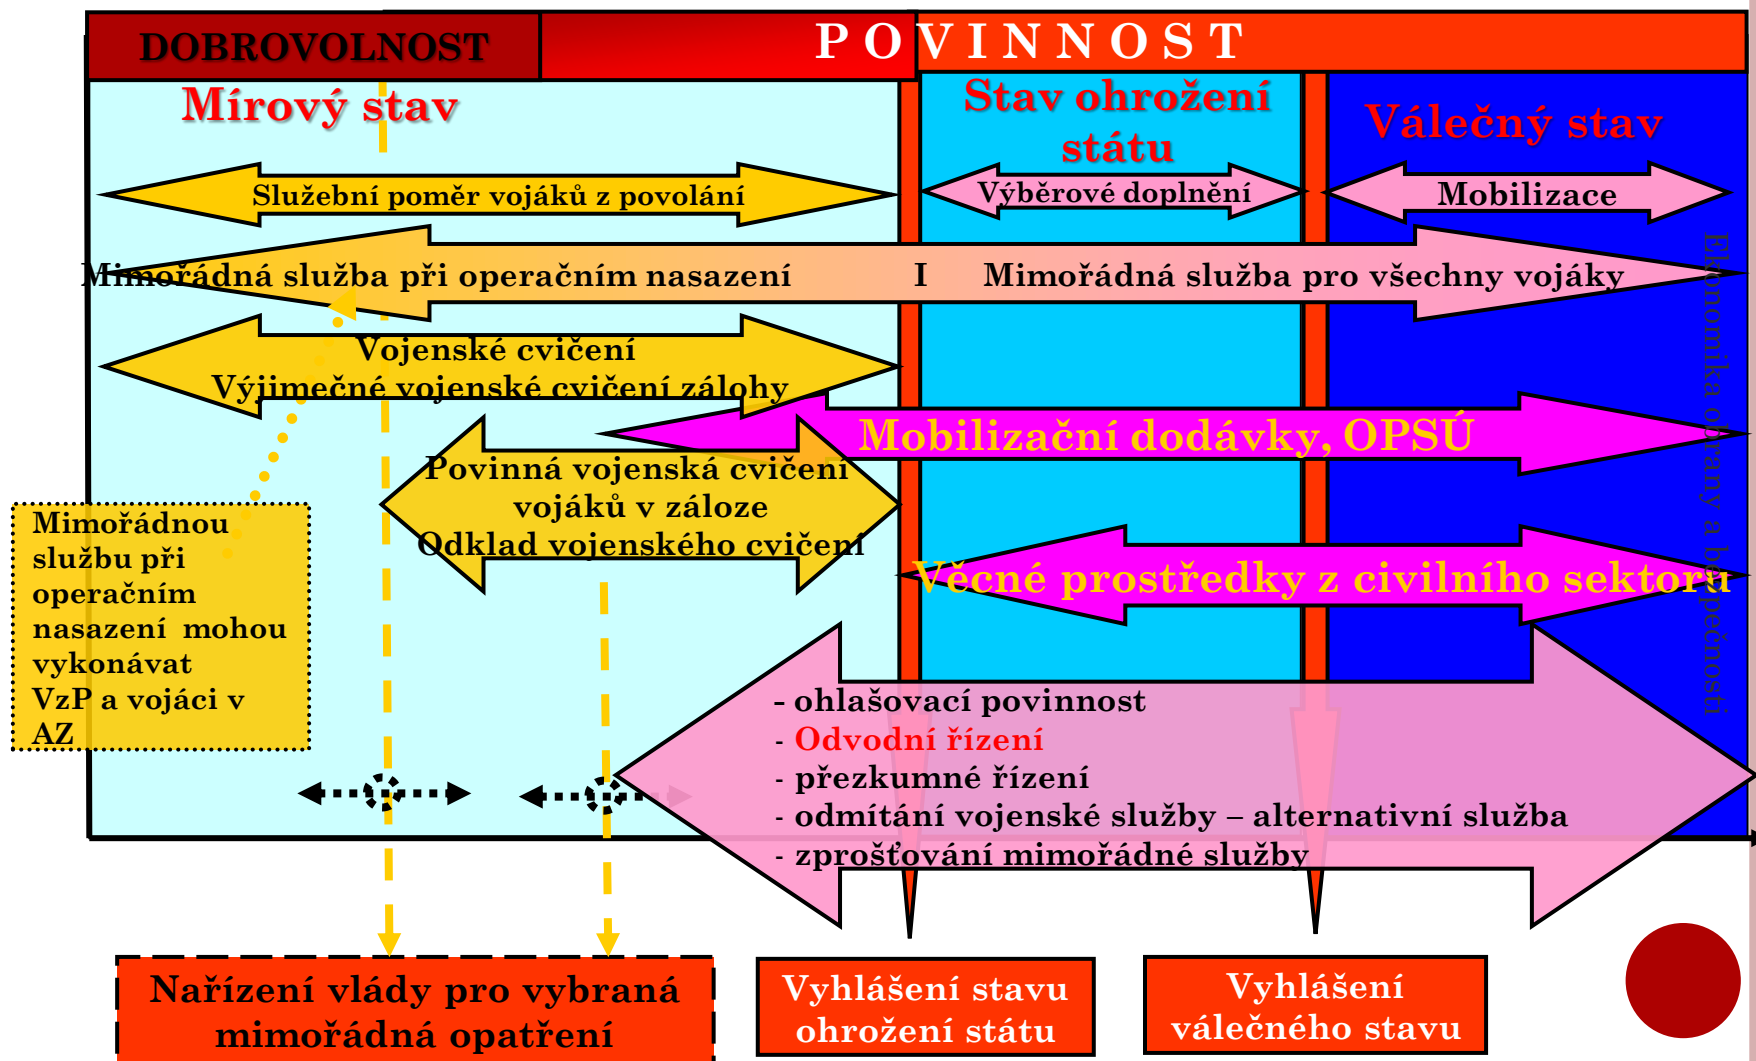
DOBROVOLNOST

POVINNOST

Mírový stav

Stav ohrožení státu

Válečný stav

Služební poměr vojáků z povolání

Výběrové doplnění

Mobilizace

Mimořádná služba při operačním nasazení I Mimořádná služba pro všechny vojáky

Vojenské cvičení
Výjimečné vojenské cvičení zálohy

Mobilizační dodávky, OPSÚ

Povinná vojenská cvičení vojáků v záloze
Odklad vojenského cvičení

Věcné prostředky z civilního sektoru

Mimořádnou službu při operačním nasazení mohou vykonávat VzP a vojáci v AZ

- ohlašovací povinnost
- Odvodní řízení
- přezkumné řízení
- odmítání vojenské služby – alternativní služba
- zprošťování mimořádné služby

Ekonomika obrany a bezpečnosti

Nařízení vlády pro vybraná mimořádná opatření

Vyhlášení stavu ohrožení státu

Vyhlášení válečného stavu